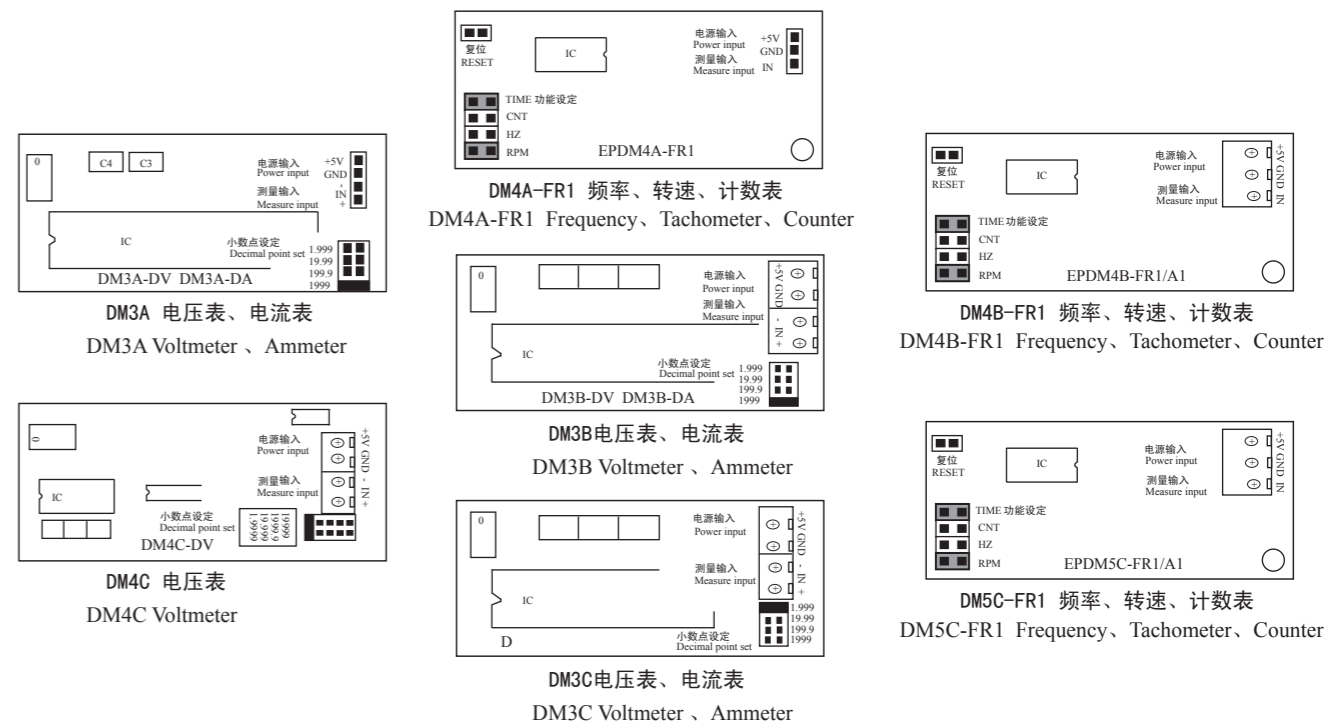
0 C4 C3
电源输入 Power input +5V GND
测量输入 Measure input - IN +
IC
小数点设定 Decimal point set 1.999 19.99 199.9 1999
DM3A-DV DM3A-DA

DM3A 电压表、电流表
DM3A Voltmeter 、 Ammeter

复位 RESET
IC
电源输入 Power input +5V GND
测量输入 Measure input IN
TIME 功能设定
CNT
HZ
RPM
EPDM4A-FR1

DM4A-FR1 频率、转速、计数表
DM4A-FR1 Frequency、Tachometer、Counter

复位 RESET
IC
电源输入 Power input
测量输入 Measure input
+5V GND IN
TIME 功能设定
CNT
HZ
RPM
EPDM4B-FR1/A1

DM4B-FR1 频率、转速、计数表
DM4B-FR1 Frequency、Tachometer、Counter

0
电源输入 Power input
测量输入 Measure input
+5V GND - IN +
IC
小数点设定 Decimal point set 1.999 19.99 199.9 1999
DM3B-DV DM3B-DA

DM3B电压表、电流表
DM3B Voltmeter 、Ammeter

电源输入 Power input
测量输入 Measure input
+5V GND - IN +
IC
小数点设定 Decimal point set 1.999 19.99 199.9 1999
DM4C-DV

DM4C 电压表
DM4C Voltmeter

0
电源输入 Power input
测量输入 Measure input
+5V GND - IN +
IC
1.999 19.99 199.9 1999
小数点设定 Decimal point set
D

DM3C电压表、电流表
DM3C Voltmeter 、Ammeter

复位 RESET
IC
电源输入 Power input
测量输入 Measure input
+5V GND IN
TIME 功能设定
CNT
HZ
RPM
EPDM5C-FR1/A1

DM5C-FR1 频率、转速、计数表
DM5C-FR1 Frequency、Tachometer、Counter